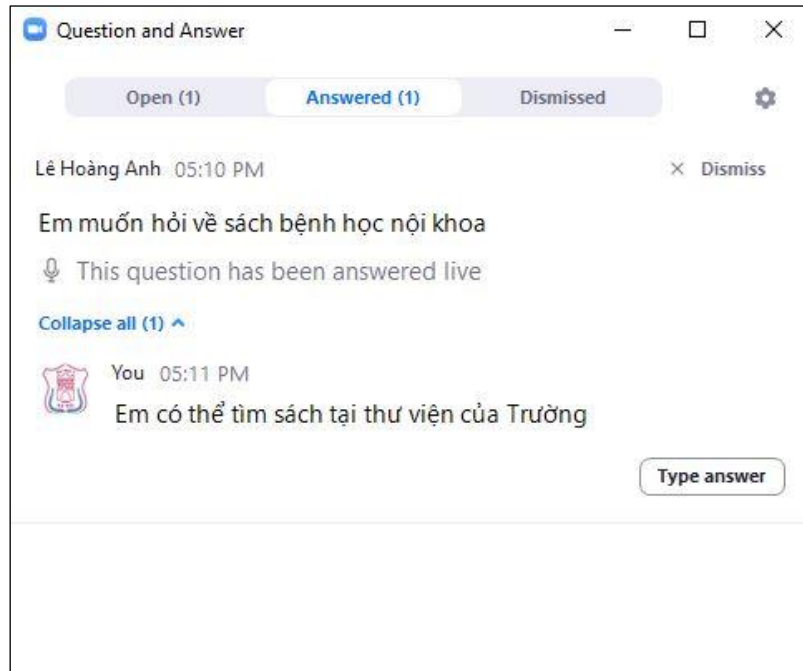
Question and Answer

Open (1) Answered (1) Dismissed

Lê Hoàng Anh 05:10 PM

× Dismiss

Em muốn hỏi về sách bệnh học nội khoa

This question has been answered live

Collapse all (1)

You 05:11 PM

Em có thể tìm sách tại thư viện của Trường

Type answer